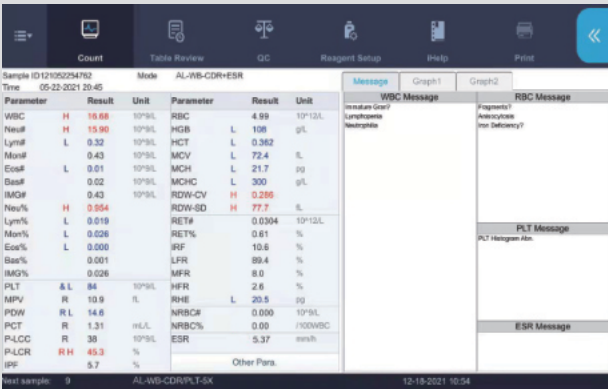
Count Table Review QC Reagent Setup iHelp Print

Sample ID 121052254782 Mode AL-WB-CDR+ESR
Time 05-22-2021 20:45

| Parameter | | Result | Unit |
|---|---|---|---|
| WBC | H | 16.88 | 10^9/L |
| Neu# | H | 15.90 | 10^9/L |
| Lym# | L | 0.32 | 10^9/L |
| Mon# | | 0.43 | 10^9/L |
| Eos# | L | 0.01 | 10^9/L |
| Bas# | | 0.02 | 10^9/L |
| IMG# | | 0.43 | 10^9/L |
| Neu% | H | 0.954 | |
| Lym% | L | 0.019 | |
| Mon% | L | 0.026 | |
| Eos% | L | 0.000 | |
| Bas% | | 0.001 | |
| IMG% | | 0.026 | |
| PLT | & L | 84 | 10^9/L |
| MPV | R | 10.9 | fL |
| PDW | R L | 14.6 | |
| PCT | R | 1.31 | mL/L |
| P-LCC | R | 38 | 10^9/L |
| P-LCR | R H | 45.3 | % |
| IPF | | 5.7 | % |

| Parameter | | Result | Unit |
|---|---|---|---|
| RBC | | 4.99 | 10^12/L |
| HGB | L | 108 | g/L |
| HCT | L | 0.362 | |
| MCV | L | 72.4 | fL |
| MCH | L | 21.7 | pg |
| MCHC | L | 300 | g/L |
| RDW-CV | H | 0.286 | |
| RDW-SD | H | 77.7 | fL |
| RET# | | 0.0304 | 10^12/L |
| RET% | | 0.61 | % |
| IRF | | 10.6 | % |
| LFR | | 89.4 | % |
| MFR | | 8.0 | % |
| HFR | | 2.6 | % |
| RHE | L | 20.5 | pg |
| NRBC# | | 0.000 | 10^9/L |
| NRBC% | | 0.00 | /100WBC |
| ESR | | 5.37 | mm/h |

Other Para.

Message Graph1 Graph2

WBC Message
Immature Gran?
Lymphopenia
Neutrophilia

RBC Message
Fragments?
Anisocytosis
Iron Deficiency?

PLT Message
PLT Histogram Abn.

ESR Message

Next sample: 9 AL-WB-CDR/PLT-5X 12-18-2021 10:54